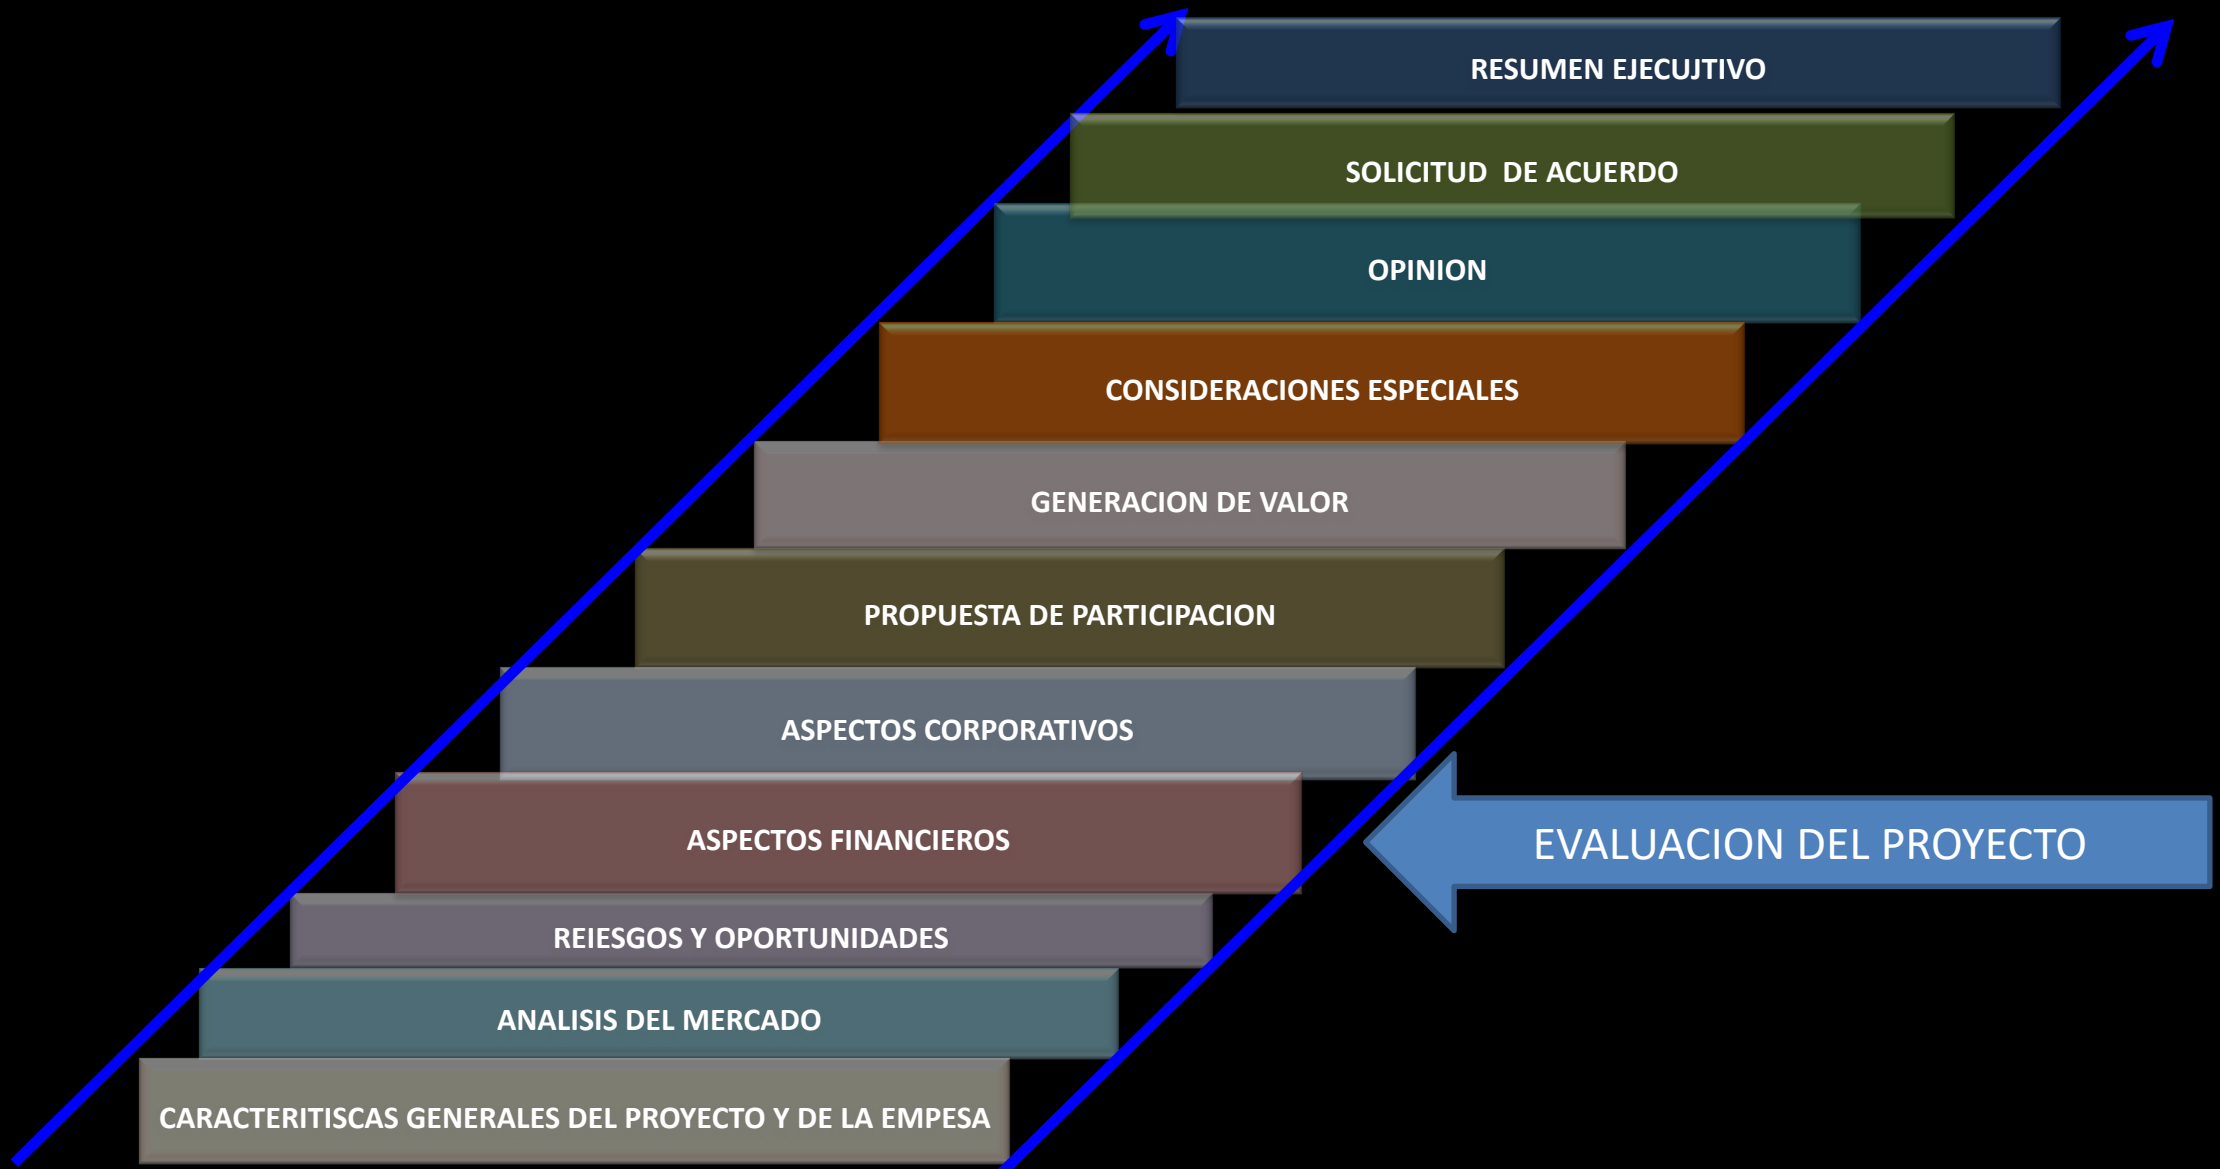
RESUMEN EJECUJTIVO

SOLICITUD DE ACUERDO

OPINION

CONSIDERACIONES ESPECIALES

GENERACION DE VALOR

PROPUESTA DE PARTICIPACION

ASPECTOS CORPORATIVOS

ASPECTOS FINANCIEROS

EVALUACION DEL PROYECTO

REIESGOS Y OPORTUNIDADES

ANALISIS DEL MERCADO

CARACTERITISCAS GENERALES DEL PROYECTO Y DE LA EMPESA